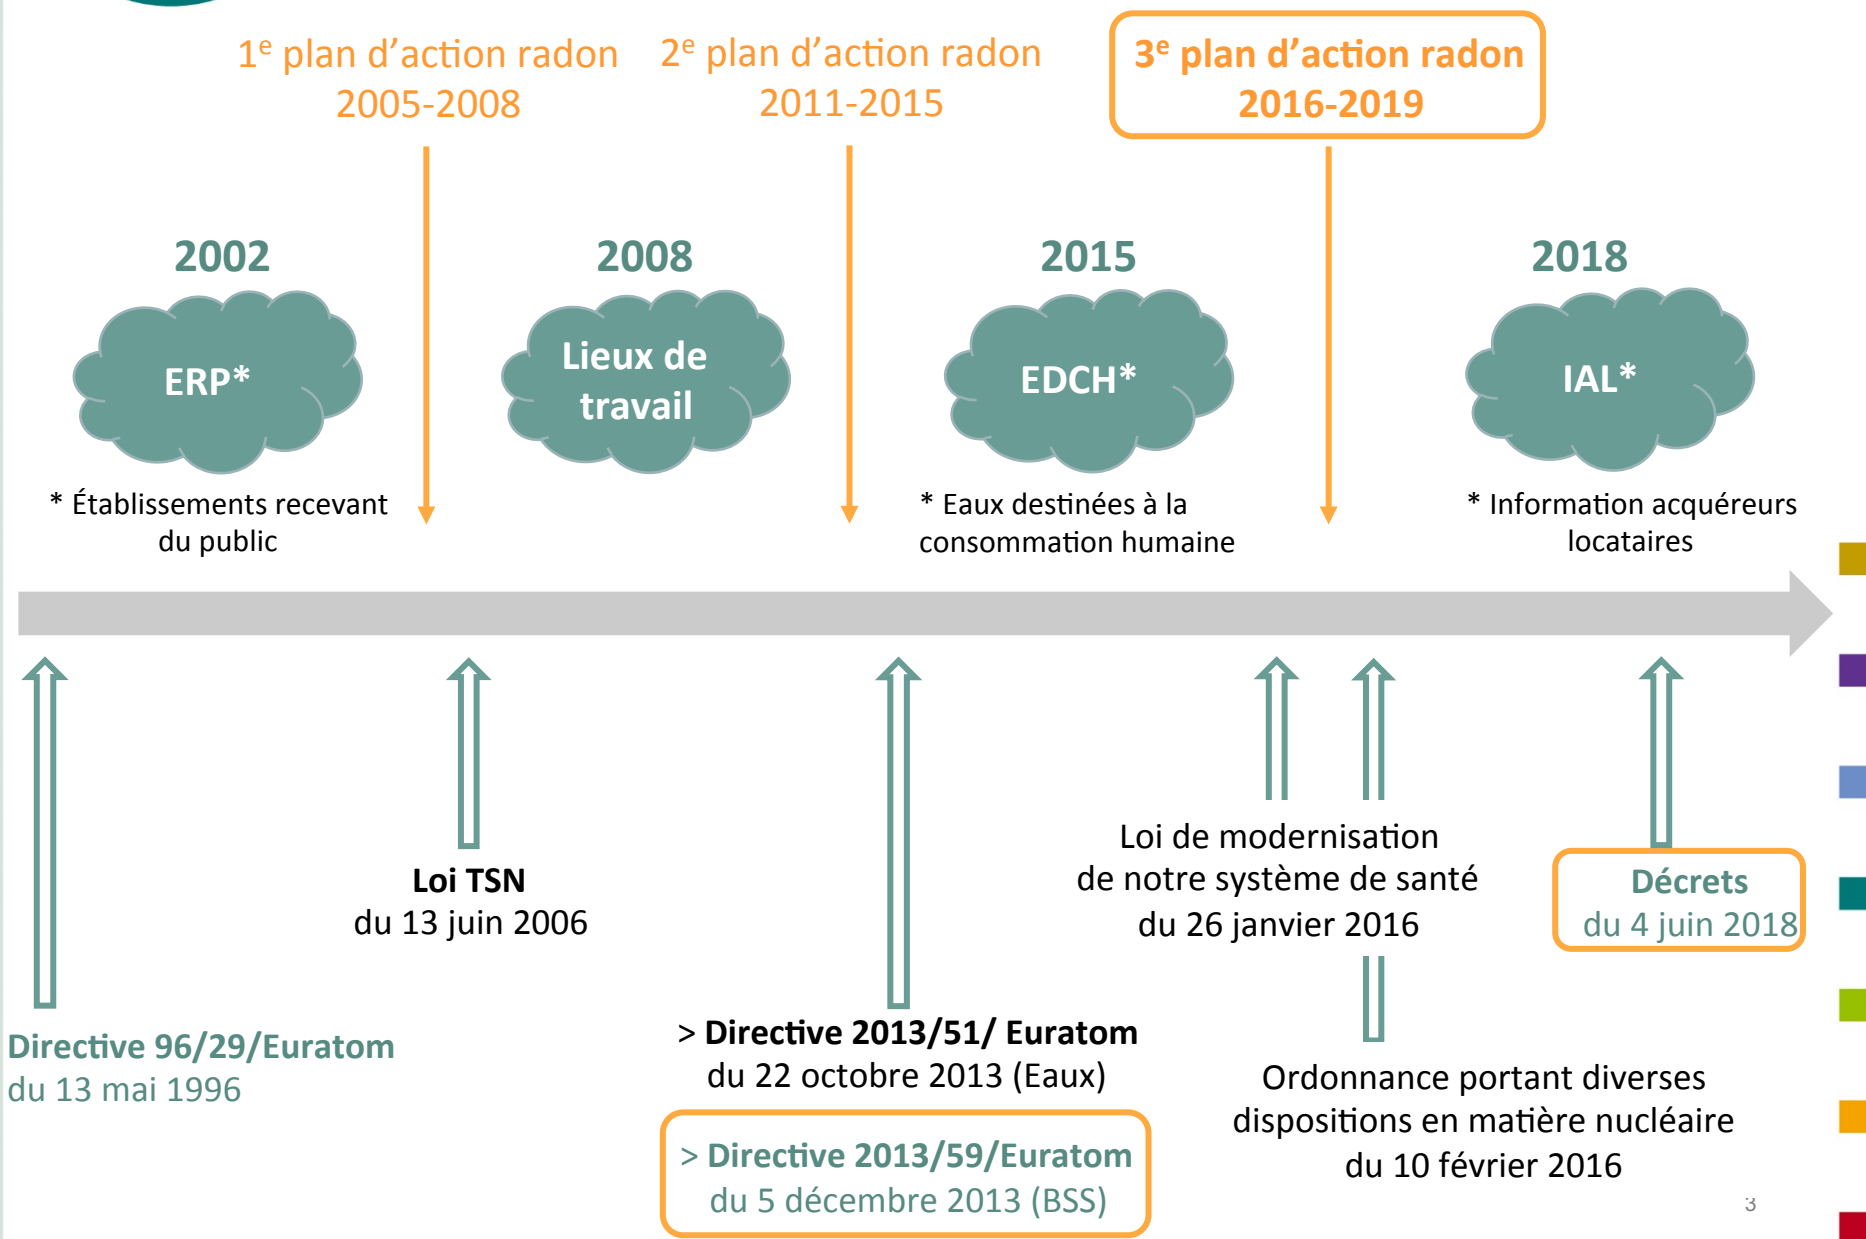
1$^{e}$ plan d’action radon 2005-2008

2$^{e}$ plan d’action radon 2011-2015

3$^{e}$ plan d’action radon 2016-2019

2002

ERP*

* Établissements recevant du public

2008

Lieux de travail

2015

EDCH*

* Eaux destinées à la consommation humaine

2018

IAL*

* Information acquéreurs locataires

Directive 96/29/Euratom du 13 mai 1996

Loi TSN du 13 juin 2006

> Directive 2013/51/ Euratom du 22 octobre 2013 (Eaux)

> Directive 2013/59/Euratom du 5 décembre 2013 (BSS)

Loi de modernisation de notre système de santé du 26 janvier 2016

Ordonnance portant diverses dispositions en matière nucléaire du 10 février 2016

Décrets du 4 juin 2018

3